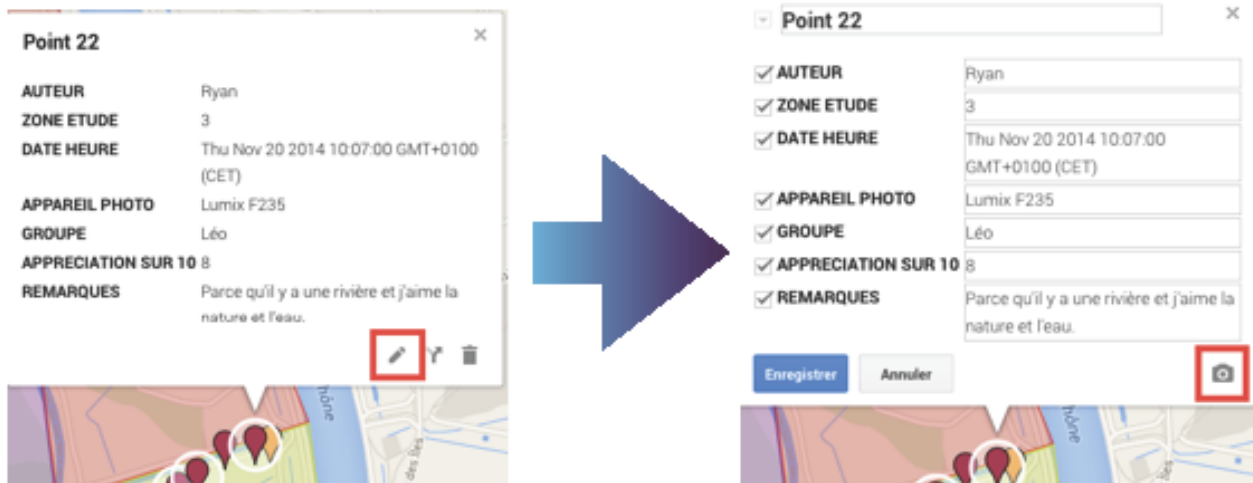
Point 22

| AUTEUR | Ryan |
|---|---|
| ZONE ETUDE | 3 |
| DATE HEURE | Thu Nov 20 2014 10:07:00 GMT+0100 (CET) |
| APPAREIL PHOTO | Lumix F235 |
| GROUPE | Léo |
| APPRECIATION SUR 10 | 8 |
| REMARQUES | Parce qu'il y a une rivière et j'aime la nature et l'eau. |

Point 22

| AUTEUR | Ryan |
|---|---|
| ZONE ETUDE | 3 |
| DATE HEURE | Thu Nov 20 2014 10:07:00 GMT+0100 (CET) |
| APPAREIL PHOTO | Lumix F235 |
| GROUPE | Léo |
| APPRECIATION SUR 10 | 8 |
| REMARQUES | Parce qu'il y a une rivière et j'aime la nature et l'eau. |

Enregistrer
Annuler